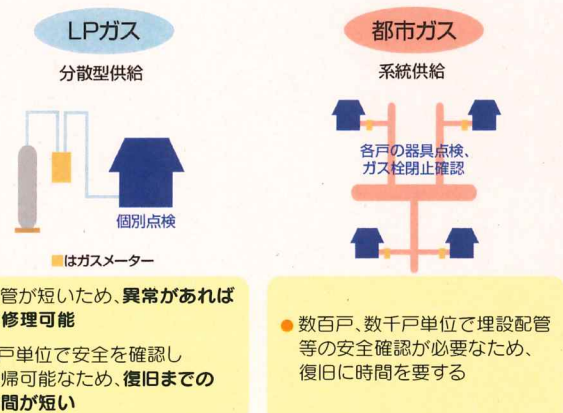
LPガス

分散型供給

個別点検

■はガスメーター

管が短いため、異常があれば修理可能

戸単位で安全を確認し帰可能なため、復旧までの間が短い

都市ガス

系統供給

各戸の器具点検、ガス栓閉止確認

● 数百戸、数千戸単位で埋設配管等の安全確認が必要なため、復旧に時間を要する